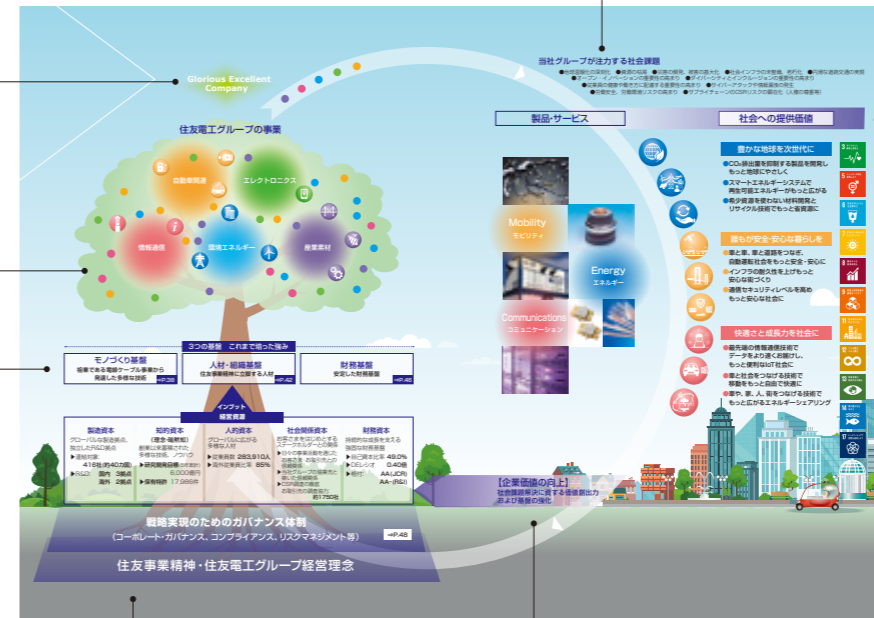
Glorious Excellent Company

住友電工グループの事業

自動車関連

エレクトロニクス

情報通信

環境エネルギー

産業素材

当社グループが注力する社会課題

製品・サービス

社会への提供価値

Mobility
モビリティ

Energy
エネルギー

Communications
コミュニケーション

豊かな地球を次世代に

$CO_2$排出量を抑制する製品を開発しもっと地球にやさしく

スマートエネルギーシステムで再生可能エネルギーがもっと広がる

希少資源を使わない材料開発とリサイクル技術でもっと省資源に

誰もが安全・安心な暮らしを

車と車、車と道路をつなぐ自動運転社会をもっと安全・安心に

インフラの耐久性を上げもっと安心な街づくり

通信セキュリティレベルを高めもっと安心な社会に

快適さと成長力を社会に

最先端の情報通信技術でデータをより速く伝送し、もっと便利な社会に

車と社会をつなげる技術で移動をもっと自由で快適に

車や、家、人、街をつなげる技術でもっと広がるエネルギーシェアリング

3つの基盤　これまで培った強み

モノづくり基盤
祖業である電線・ケーブル事業から発展した多様な技術
→P.38

人材・組織基盤
住友事業精神と企業を支える人材
→P.42

財務基盤
安定した財務基盤
→P.46

インプット
経営資源

製造資本
グローバルな製造拠点、発生したR&D拠点

知的資本
（語学・経営）

人的資本
グローバルに広がる多様な人材
▶従業員数 283,910人
▶海外従業員比率 85%

社会関係資本

財務資本
▶自己資本比率 49.0%
▶DEレシオ 0.40倍
▶格付け AA-(JCR) AA-(R&I)

【企業価値の向上】
社会課題解決に資する価値提供力および基盤の強化

戦略実現のためのガバナンス体制
（コーポレート・ガバナンス、コンプライアンス、リスクマネジメント等）
→P.48

住友事業精神・住友電工グループ経営理念